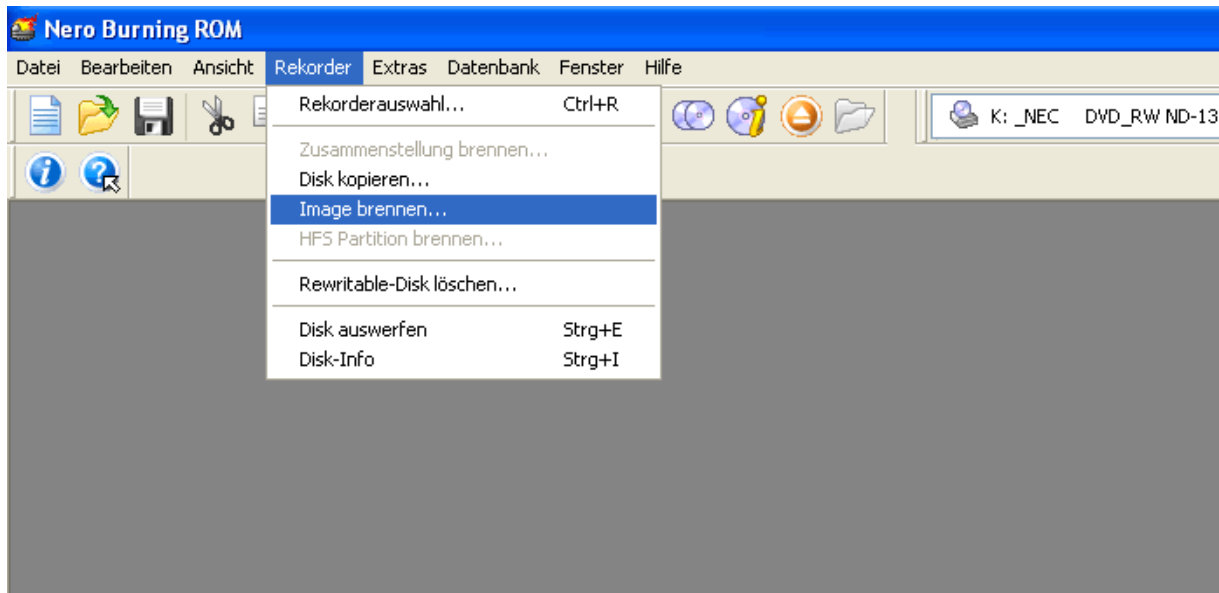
Nero Burning ROM

Datei Bearbeiten Ansicht Rekorder Extras Datenbank Fenster Hilfe

K: _NEC DVD_RW ND-13

Rekorderauswahl... Ctrl+R

Zusammenstellung brennen...

Disk kopieren...

Image brennen...

HFS Partition brennen...

Rewritable-Disk löschen...

Disk auswerfen Strg+E

Disk-Info Strg+I